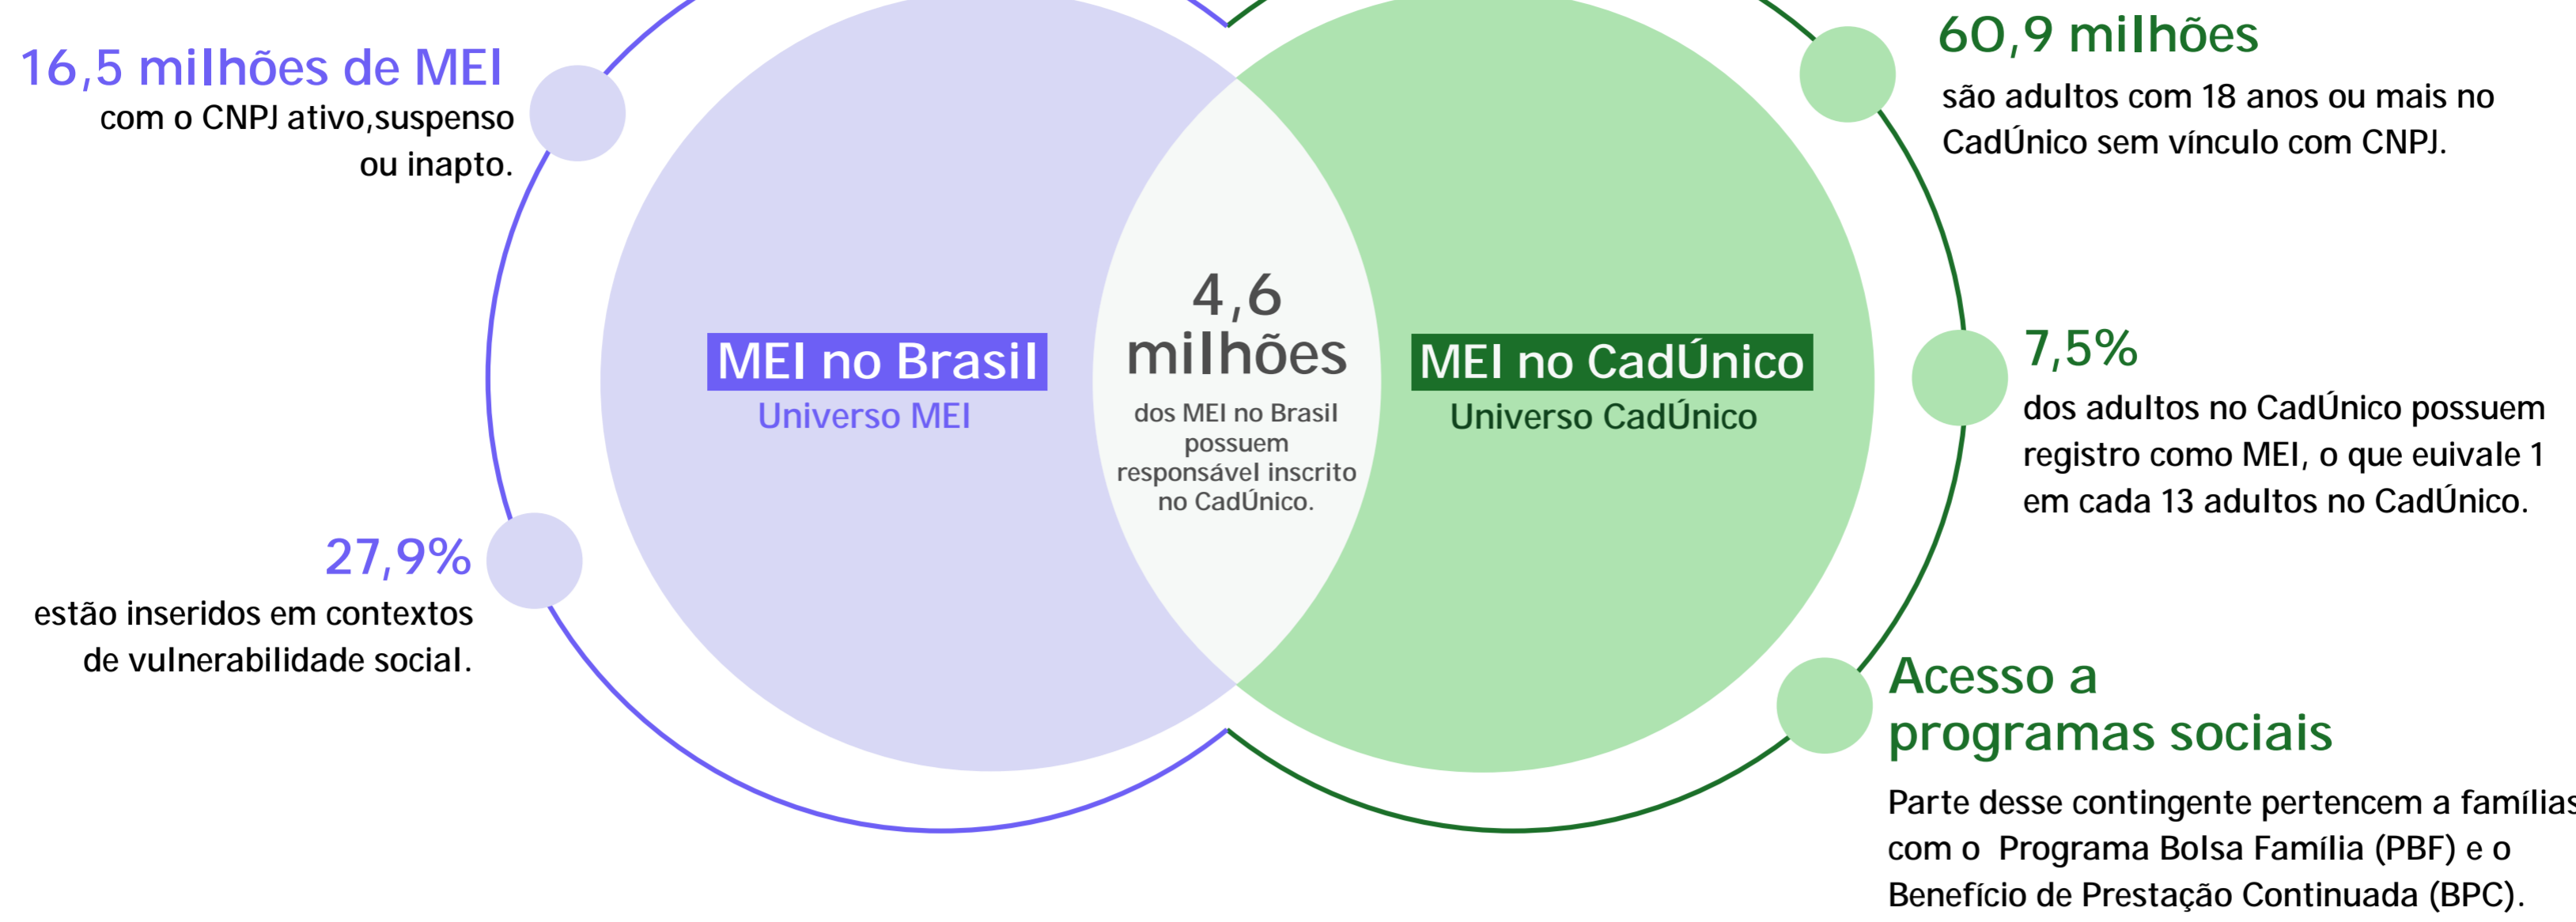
16,5 milhões de MEI
com o CNPJ ativo,suspenso ou inapto.

27,9%
estão inseridos em contextos de vulnerabilidade social.

MEI no Brasil
Universo MEI

4,6 milhões
dos MEI no Brasil possuem responsável inscrito no CadÚnico.

MEI no CadÚnico
Universo CadÚnico

60,9 milhões
são adultos com 18 anos ou mais no CadÚnico sem vínculo com CNPJ.

7,5%
dos adultos no CadÚnico possuem registro como MEI, o que euivale 1 em cada 13 adultos no CadÚnico.

Acesso a programas sociais
Parte desse contingente pertencem a famílias com o Programa Bolsa Família (PBF) e o Benefício de Prestação Continuada (BPC).